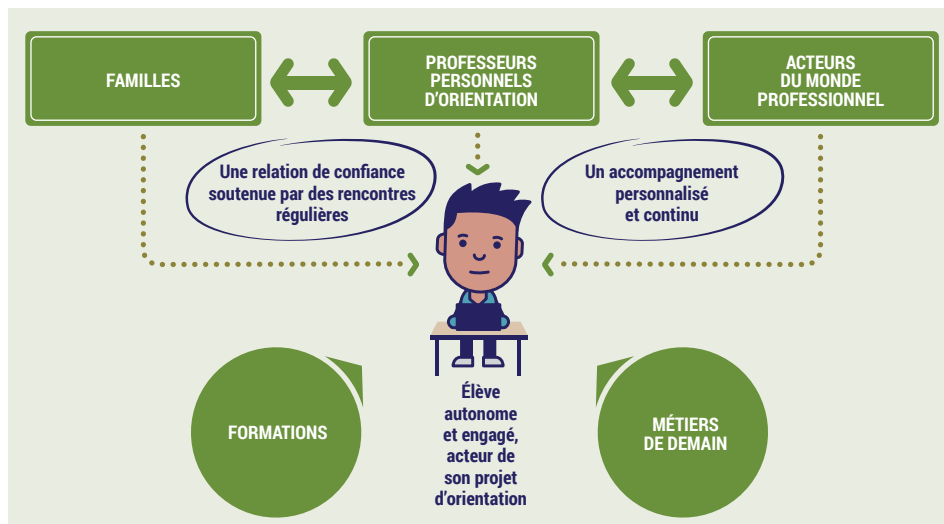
FAMILLES

PROFESSEURS PERSONNELS D'ORIENTATION

ACTEURS DU MONDE PROFESSIONNEL

Une relation de confiance soutenue par des rencontres régulières

Un accompagnement personnalisé et continu

FORMATIONS

Élève autonome et engagé, acteur de son projet d'orientation

MÉTIERS DE DEMAIN